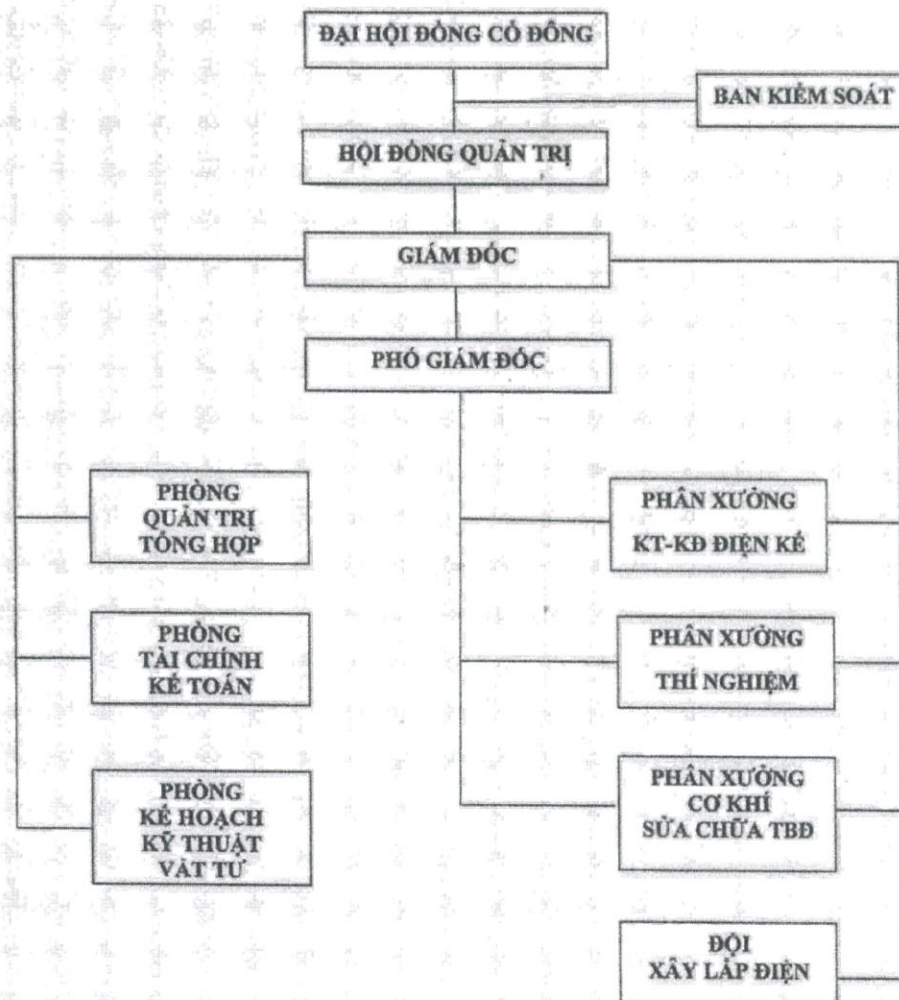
ĐẠI HỘI ĐỒNG CỔ ĐÔNG

BAN KIỂM SOÁT

HỘI ĐỒNG QUẢN TRỊ

GIÁM ĐỐC

PHÓ GIÁM ĐỐC

PHÒNG QUẢN TRỊ TỔNG HỢP

PHÒNG TÀI CHÍNH KẾ TOÁN

PHÒNG KẾ HOẠCH KỸ THUẬT VẬT TƯ

PHÂN XƯỞNG KT-KĐ ĐIỆN KẾ

PHÂN XƯỞNG THÍ NGHIỆM

PHÂN XƯỞNG CƠ KHÍ SỬA CHỮA TBĐ

ĐỘI XÂY LẮP ĐIỆN